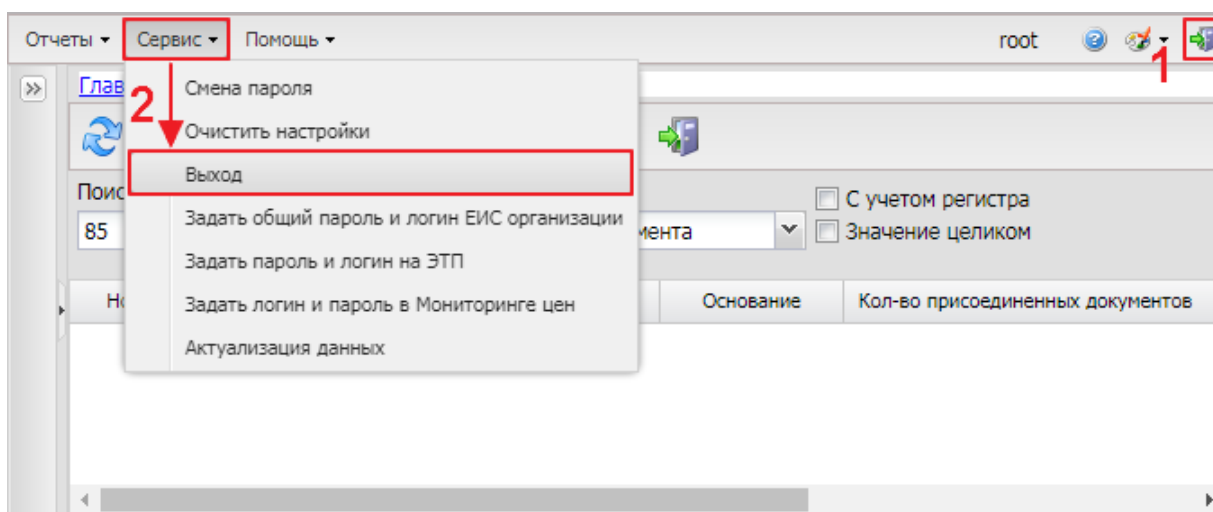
Отчеты ▾ Сервис ▾ Помощь ▾

root

1

Глав

2

Смена пароля

Очистить настройки

Выход

Задать общий пароль и логин ЕИС организации

Задать пароль и логин на ЭТП

Задать логин и пароль в Мониторинге цен

Актуализация данных

Поис

85

мента

С учетом регистра

Значение целиком

Н

Основание

Кол-во присоединенных документов